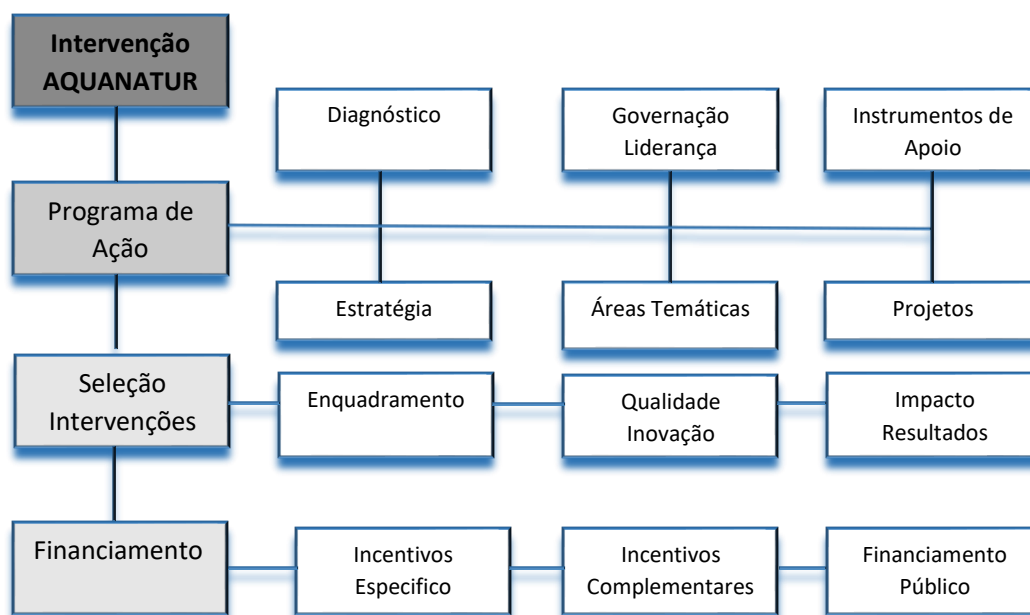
Intervenção AQUANATUR

Diagnóstico

Governação Liderança

Instrumentos de Apoio

Programa de Ação

Estratégia

Áreas Temáticas

Projetos

Seleção Intervenções

Enquadramento

Qualidade Inovação

Impacto Resultados

Financiamento

Incentivos Especifico

Incentivos Complementares

Financiamento Público